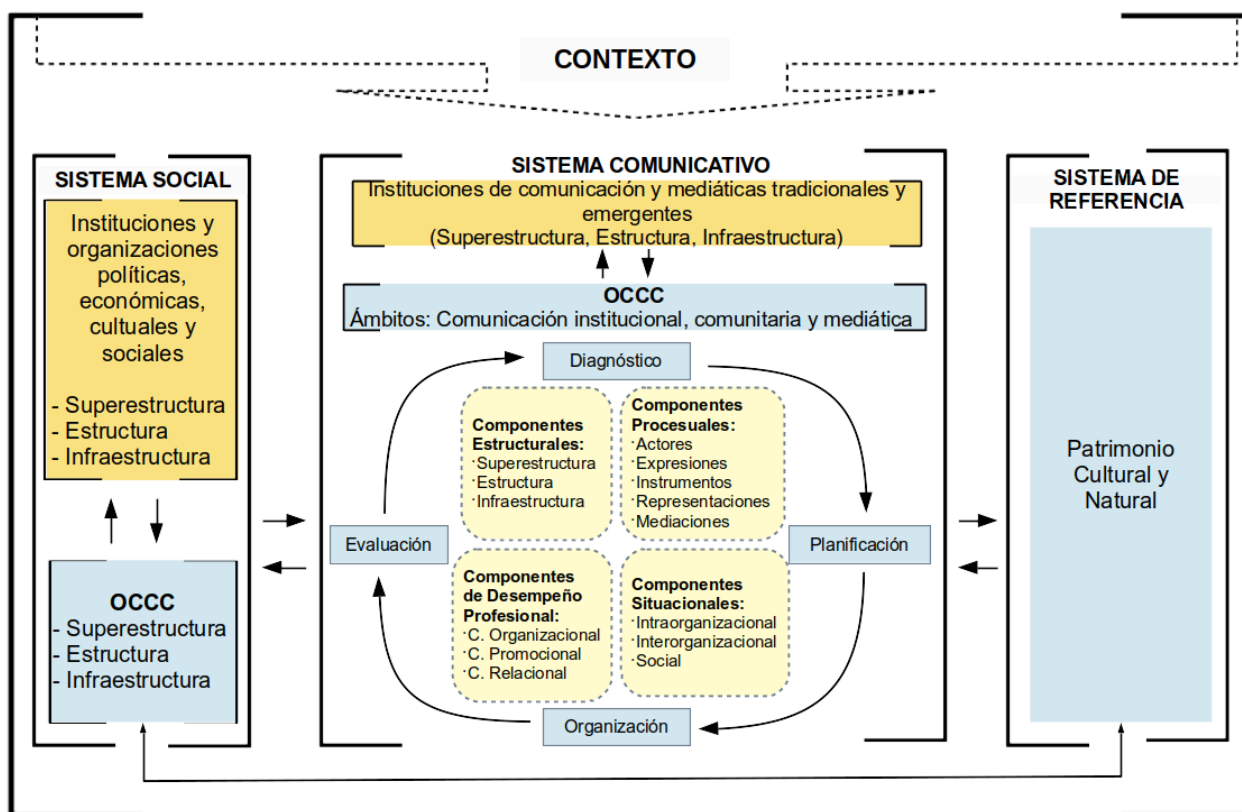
CONTEXTO

SISTEMA SOCIAL

Instituciones y organizaciones políticas, económicas, cultuales y sociales

- Superestructura
- Estructura
- Infraestructura

OCCC
- Superestructura
- Estructura
- Infraestructura

SISTEMA COMUNICATIVO

Instituciones de comunicación y mediáticas tradicionales y emergentes (Superestructura, Estructura, Infraestructura)

OCCC
Ámbitos: Comunicación institucional, comunitaria y mediática

Diagnóstico

Componentes Estructurales:
·Superestructura
·Estructura
·Infraestructura

Componentes Procesuales:
·Actores
·Expresiones
·Instrumentos
·Representaciones
·Mediaciones

Evaluación

Planificación

Componentes de Desempeño Profesional:
·C. Organizacional
·C. Promocional
·C. Relacional

Componentes Situacionales:
·Intraorganizacional
·Interorganizacional
·Social

Organización

SISTEMA DE REFERENCIA

Patrimonio Cultural y Natural